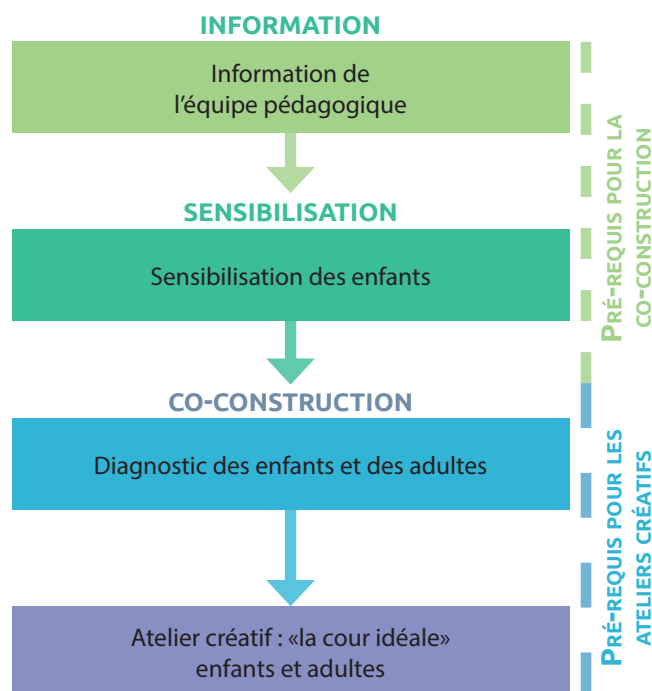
INFORMATION

Information de l'équipe pédagogique

SENSIBILISATION

Sensibilisation des enfants

CO-CONSTRUCTION

Diagnostic des enfants et des adultes

Atelier créatif : «la cour idéale» enfants et adultes

PRÉ-REQUIS POUR LA CO-CONSTRUCTION

PRÉ-REQUIS POUR LES ATELIERS CRÉATIFS